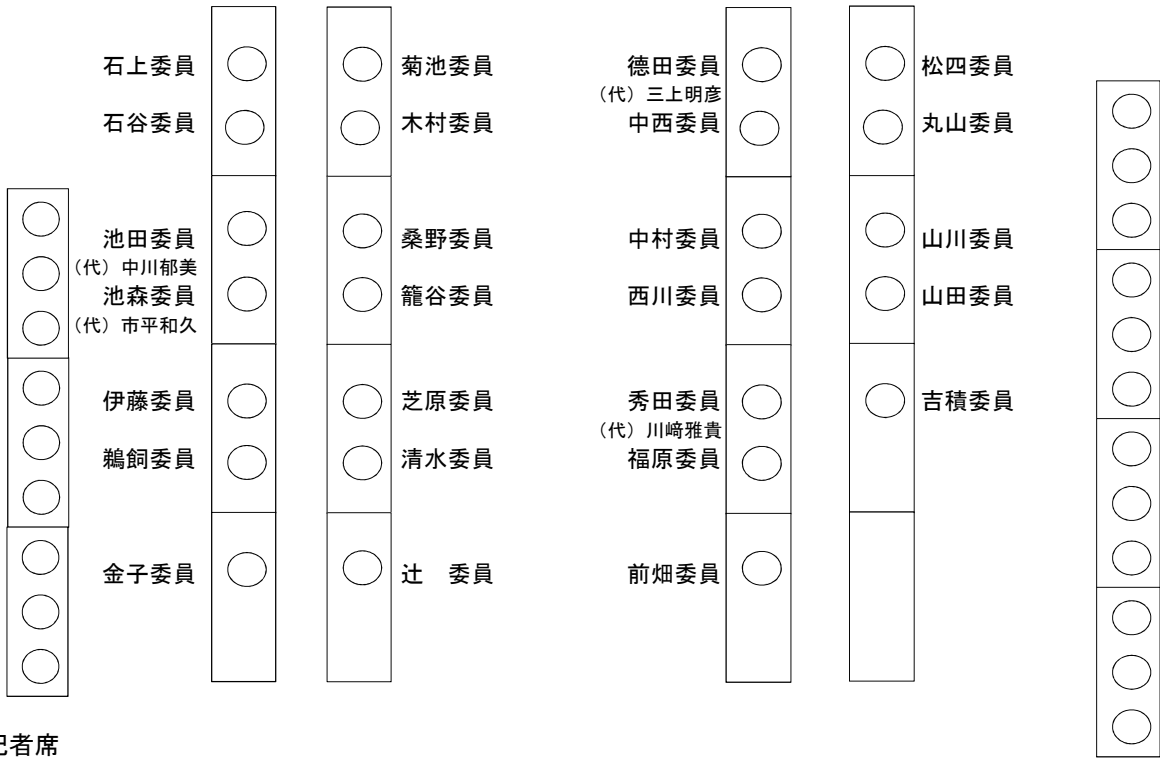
石上委員
石谷委員
池田委員
（代）中川郁美
池森委員
（代）市平和久
伊藤委員
鵜飼委員
金子委員

菊池委員
木村委員
桑野委員
籠谷委員
芝原委員
清水委員
辻　委員

徳田委員
（代）三上明彦
中西委員
中村委員
西川委員
秀田委員
（代）川﨑雅貴
福原委員
前畑委員

松四委員
丸山委員
山川委員
山田委員
吉積委員

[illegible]者席